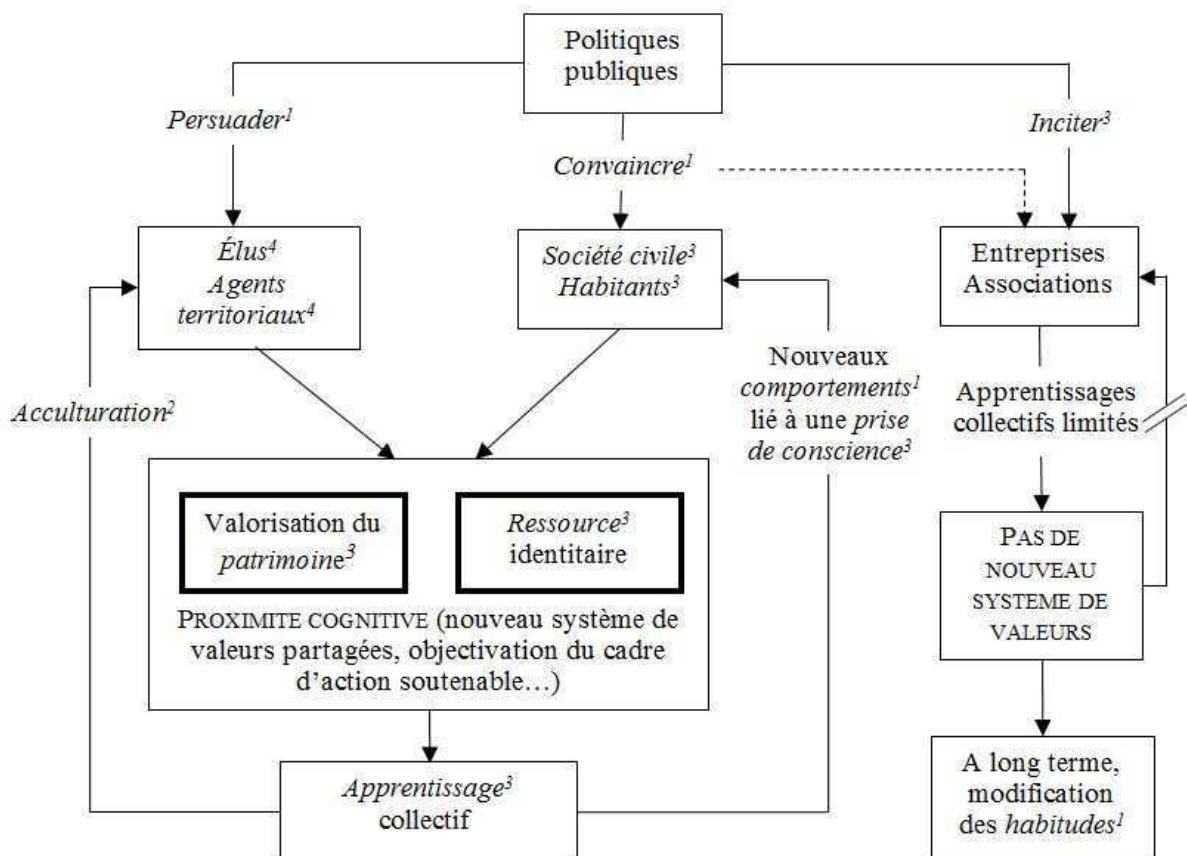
Politiques publiques

Persuader$^1$

Convaincre$^1$

Inciter$^3$

Élus$^4$ Agents territoriaux$^4$

Société civile$^3$ Habitants$^3$

Entreprises Associations

Acculturation$^2$

Nouveaux comportements$^1$ lié à une prise de conscience$^3$

Apprentissages collectifs limités

Valorisation du patrimoine$^3$

Ressource$^3$ identitaire

PROXIMITE COGNITIVE (nouveau système de valeurs partagées, objectivation du cadre d'action soutenable…)

PAS DE NOUVEAU SYSTEME DE VALEURS

Apprentissage$^3$ collectif

A long terme, modification des habitudes$^1$